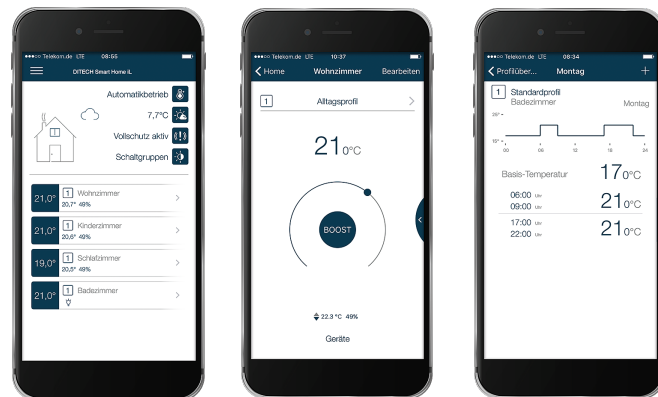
●●●○○ Telekom.de LTE 08:55

DITECH Smart Home iL

Automatikbetrieb

7,7°C

Vollschutz aktiv

Schaltgruppen

21,0° 1 Wohnzimmer 20,7° 49%

21,0° 1 Kinderzimmer 20,6° 49%

19,0° 1 Schlafzimmer 20,5° 49%

21,0° 1 Badezimmer

●●●○○ Telekom.de LTE 10:37

Home Wohnzimmer Bearbeiten

1 Alltagsprofil

21 0°C

BOOST

22,3 °C 49%

Geräte

●●●○○ Telekom.de LTE 08:34

Profilüber... Montag +

1 Standardprofil Badezimmer Montag

28° 15° 00 06 12 18 24

Basis-Temperatur 17 0°C

06:00 Uhr 09:00 Uhr 21 0°C

17:00 Uhr 22:00 Uhr 21 0°C